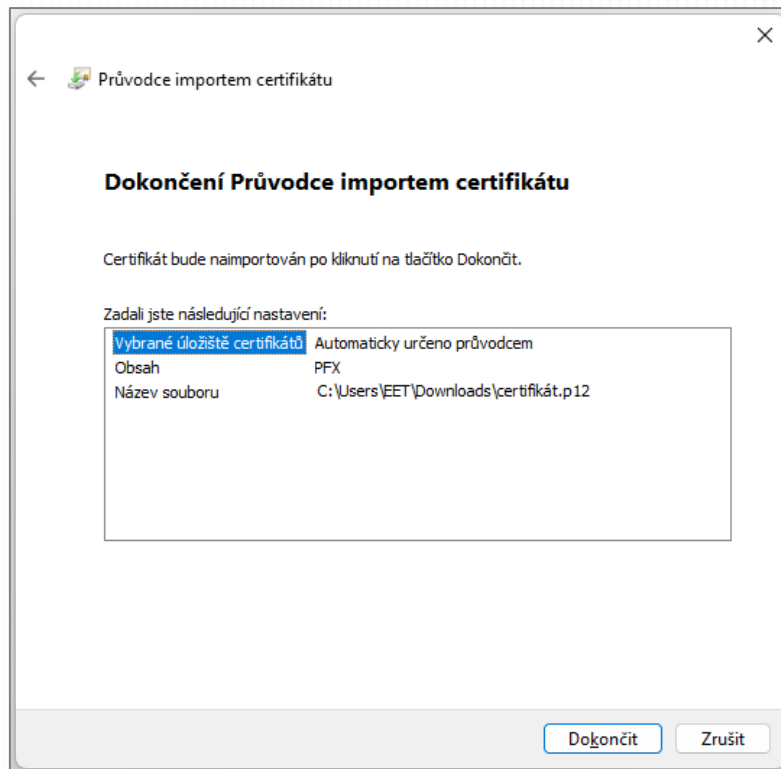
Průvodce importem certifikátu

Dokončení Průvodce importem certifikátu

Certifikát bude naimportován po kliknutí na tlačítko Dokončit.

Zadali jste následující nastavení:

| | |
|---|---|
| Vybrané úložiště certifikátů | Automaticky určeno průvodcem |
| Obsah | PFX |
| Název souboru | C:\Users\EET\Downloads\certifikát.p12 |

Dokončit Zrušit